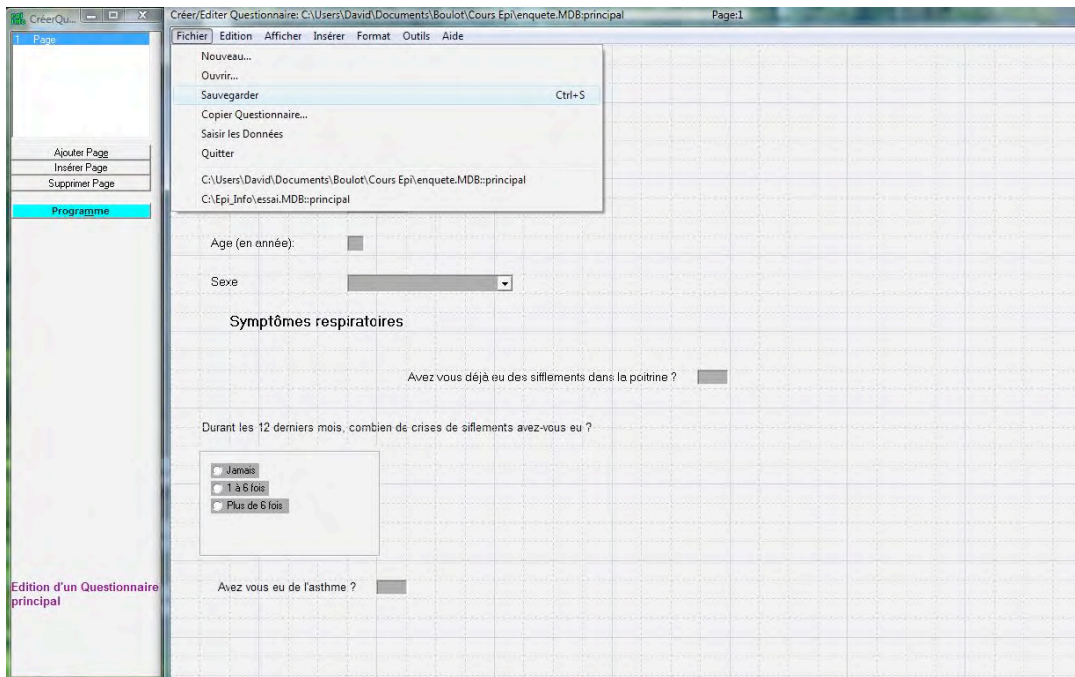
CréerQu...

1 Page

Ajouter Page
Insérer Page
Supprimer Page

Programme

Edition d'un Questionnaire principal

Créer/Editer Questionnaire: C:\Users\David\Documents\Boulot\Cours Epi\enquete.MDB:principal Page:1

Fichier Edition Afficher Insérer Format Outils Aide

Nouveau...
Ouvrir...
Sauvegarder Ctrl+S
Copier Questionnaire...
Saisir les Données
Quitter
C:\Users\David\Documents\Boulot\Cours Epi\enquete.MDB::principal
C:\Epi_Info\essai.MDB::principal

Age (en année):

Sexe

Symptômes respiratoires

Avez vous déjà eu des sifflements dans la poitrine ?

Durant les 12 derniers mois, combien de crises de siflements avez-vous eu ?

Jamais
1 à 6 fois
Plus de 6 fois

Avez vous eu de l'asthme ?